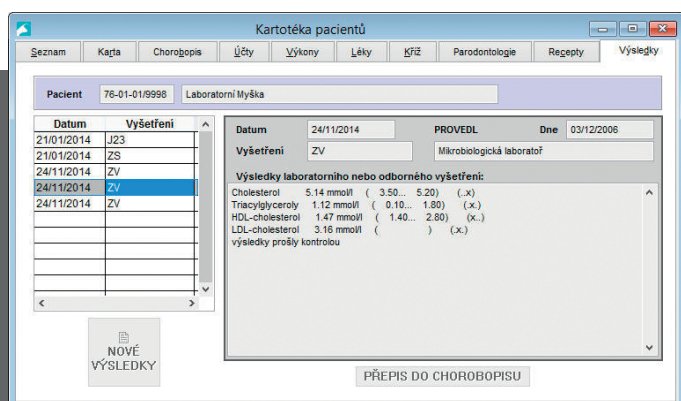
Kartotéka pacientů

Seznam | Karta | Chorobopis | Účty | Výkony | Léky | Kříž | Parodontologie | Recepty | Výsledky

Pacient 76-01-01/9998 Laboratorní Myška

| Datum | Vyšetření |
|---|---|
| 21/01/2014 | J23 |
| 21/01/2014 | ZS |
| 24/11/2014 | ZV |
| 24/11/2014 | ZV |
| 24/11/2014 | ZV |

NOVÉ VÝSLEDKY

Datum 24/11/2014 PROVEDL Dne 03/12/2006
Vyšetření ZV Mikrobiologická laboratoř

Výsledky laboratorního nebo odborného vyšetření:
Cholesterol 5.14 mmol/l ( 3.50... 5.20) (..x)
Triacylglyceroly 1.12 mmol/l ( 0.10... 1.80) (.x.)
HDL-cholesterol 1.47 mmol/l ( 1.40... 2.80) (x..)
LDL-cholesterol 3.16 mmol/l ( ) (.x.)
výsledky prošly kontrolou

PŘEPIS DO CHOROBOPISU